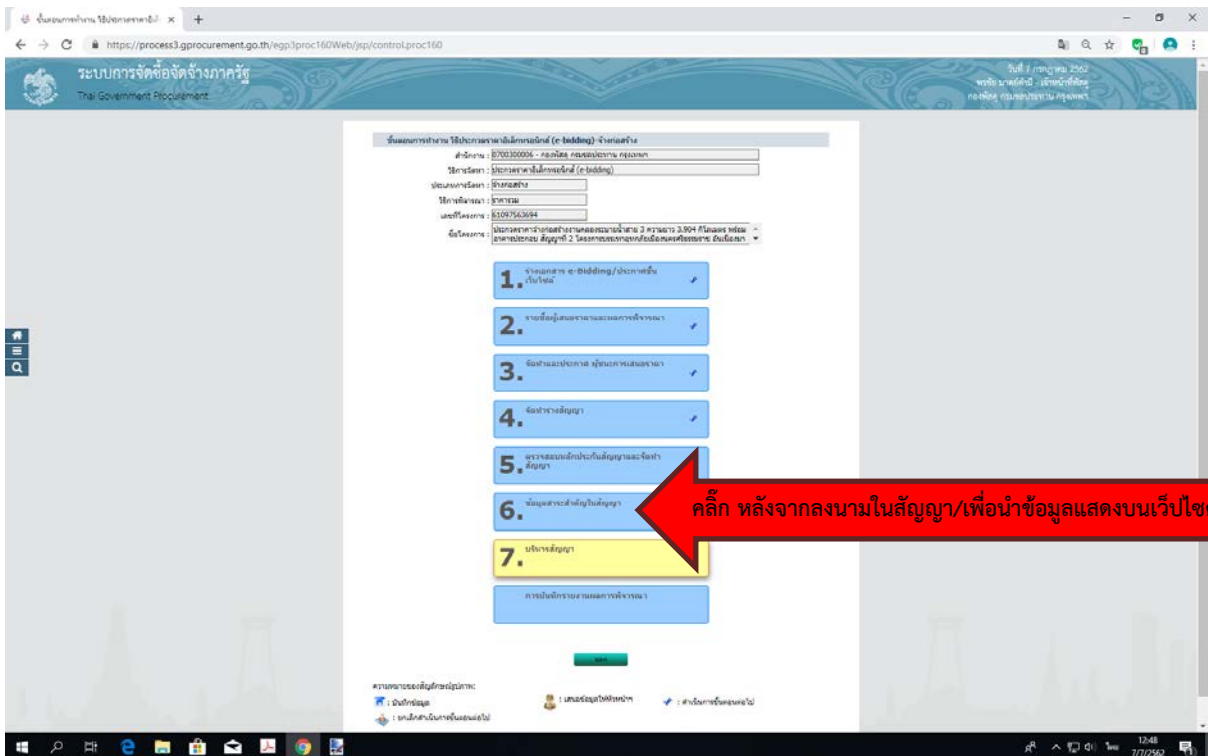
ขั้นตอนการทำงาน วิธีประกวดราคาอิเล็ก ×

https://process3.gprocurement.go.th/egp3proc160Web/jsp/control.proc160

ระบบการจัดซื้อจัดจ้างภาครัฐ
Thai Government Procurement

วันที่ 7 กรกฎาคม 2562

ขั้นตอนการทำงาน วิธีประกวดราคาอิเล็กทรอนิกส์ (e-bidding) จ้างก่อสร้าง

สำนักงาน : 0700300006 - กองพัสดุ กรมชลประทาน กรุงเทพฯ
วิธีการจัดหา : ประกวดราคาอิเล็กทรอนิกส์ (e-bidding)
ประเภทการจัดหา : จ้างก่อสร้าง
วิธีการพิจารณา : ราคารวม
เลขที่โครงการ : 61097563694
ชื่อโครงการ : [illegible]

1. จัดทำเอกสาร e-Bidding/ประกาศขึ้นเว็บไซต์

2. รายชื่อผู้เสนอราคาและผลการพิจารณา

3. จัดทำและประกาศ ผู้ชนะการเสนอราคา

4. จัดทำร่างสัญญา

5. ตรวจสอบหลักประกันสัญญาและจัดทำสัญญา

6. ข้อมูลสาระสำคัญในสัญญา

7. บริหารสัญญา

การบันทึกรายงานผลการพิจารณา

คลิ๊ก หลังจากลงนามในสัญญา/เพื่อนำข้อมูลแสดงบนเว็ปไซ

ความหมายของสัญลักษณ์รูปภาพ:
: บันทึกข้อมูล
: เสนอข้อมูลให้หัวหน้า
: ดำเนินการขั้นตอนต่อไป
: ยกเลิกดำเนินการขั้นตอนต่อไป

12:48
7/7/2562